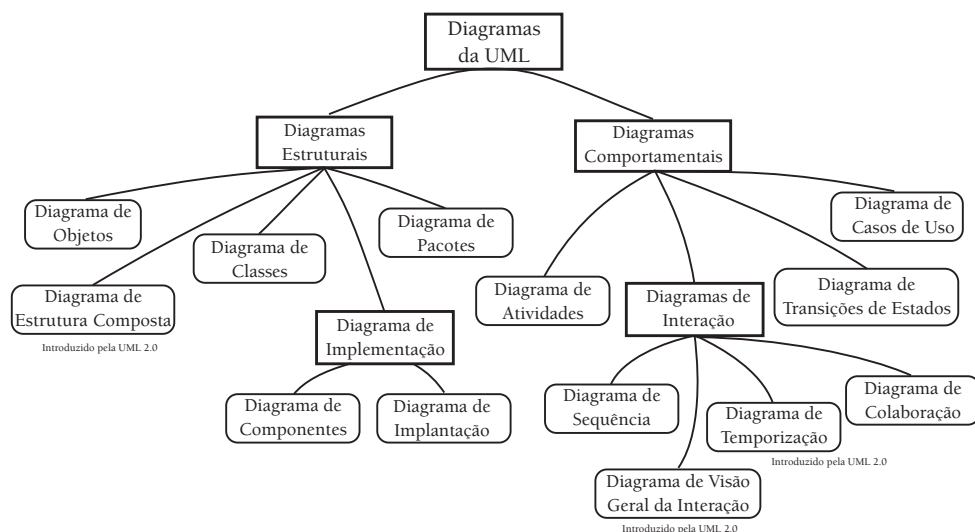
Diagramas da UML

Diagramas Estruturais

Diagramas Comportamentais

Diagrama de Objetos

Diagrama de Classes

Diagrama de Pacotes

Diagrama de Estrutura Composta

Introduzido pela UML 2.0

Diagrama de Implementação

Diagrama de Componentes

Diagrama de Implantação

Diagrama de Casos de Uso

Diagrama de Atividades

Diagramas de Interação

Diagrama de Transições de Estados

Diagrama de Sequência

Diagrama de Temporização

Introduzido pela UML 2.0

Diagrama de Colaboração

Diagrama de Visão Geral da Interação

Introduzido pela UML 2.0